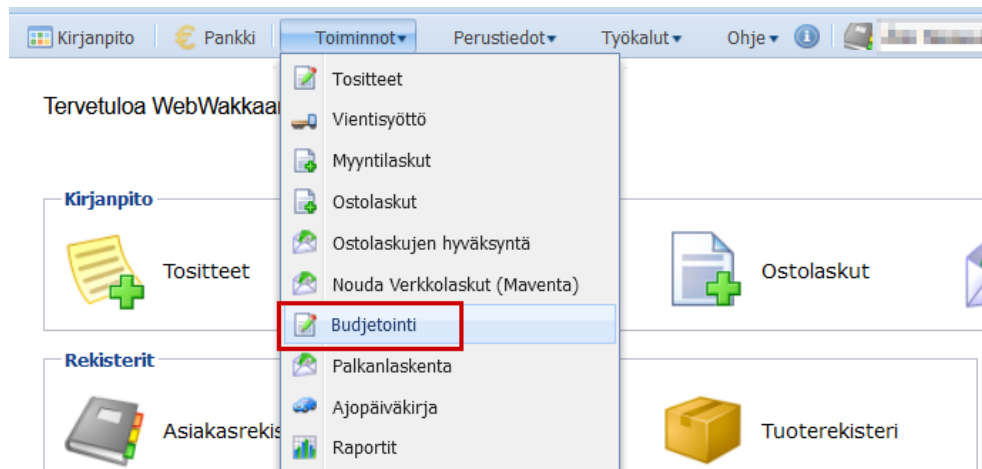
Kirjanpito | Pankki | Toiminnot▾ Perustiedot▾ Työkalut▾ Ohje▾ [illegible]

Tervetuloa WebWakkaa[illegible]

Tositteet
Vientisyöttö
Myyntilaskut
Ostolaskut
Ostolaskujen hyväksyntä
Nouda Verkkolaskut (Maventa)
Budjetointi
Palkanlaskenta
Ajopäiväkirja
Raportit

Kirjanpito
Tositteet
Ostolaskut

Rekisterit
Asiakasreki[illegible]
Tuoterekisteri